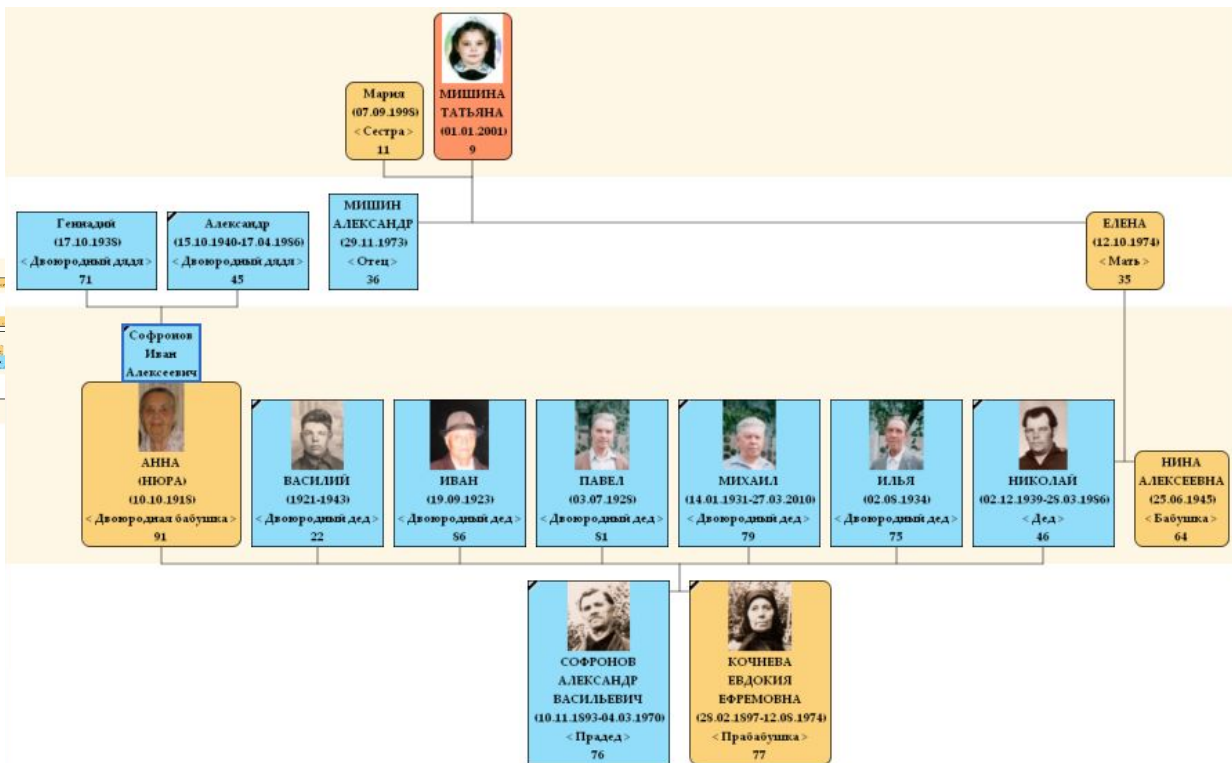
Мария
(07.09.1998)
< Сестра >
11

МИШИНА
ТАТЬЯНА
(01.01.2001)
9

Геннадий
(17.10.1938)
< Двоюродный дядя >
71

Александр
(15.10.1940-17.04.1986)
< Двоюродный дядя >
45

МИШИН
АЛЕКСАНДР
(29.11.1973)
< Отец >
36

ЕЛЕНА
(12.10.1974)
< Мать >
35

Софронов
Иван
Алексеевич

АННА
(НЮРА)
(10.10.1918)
< Двоюродная бабушка >
91

ВАСИЛИЙ
(1921-1943)
< Двоюродный дед >
22

ИВАН
(19.09.1923)
< Двоюродный дед >
86

ПАВЕЛ
(03.07.1928)
< Двоюродный дед >
81

МИХАИЛ
(14.01.1931-27.03.2010)
< Двоюродный дед >
79

ИЛЬЯ
(02.08.1934)
< Двоюродный дед >
75

НИКОЛАЙ
(02.12.1939-28.03.1986)
< Дед >
46

НИНА
АЛЕКСЕЕВНА
(25.06.1945)
< Бабушка >
64

СОФРОНОВ
АЛЕКСАНДР
ВАСИЛЬЕВИЧ
(10.11.1893-04.03.1970)
< Прадед >
76

КОЧНЕВА
ЕВДОКИЯ
ЕФРЕМОВНА
(28.02.1897-12.08.1974)
< Прабабушка >
77